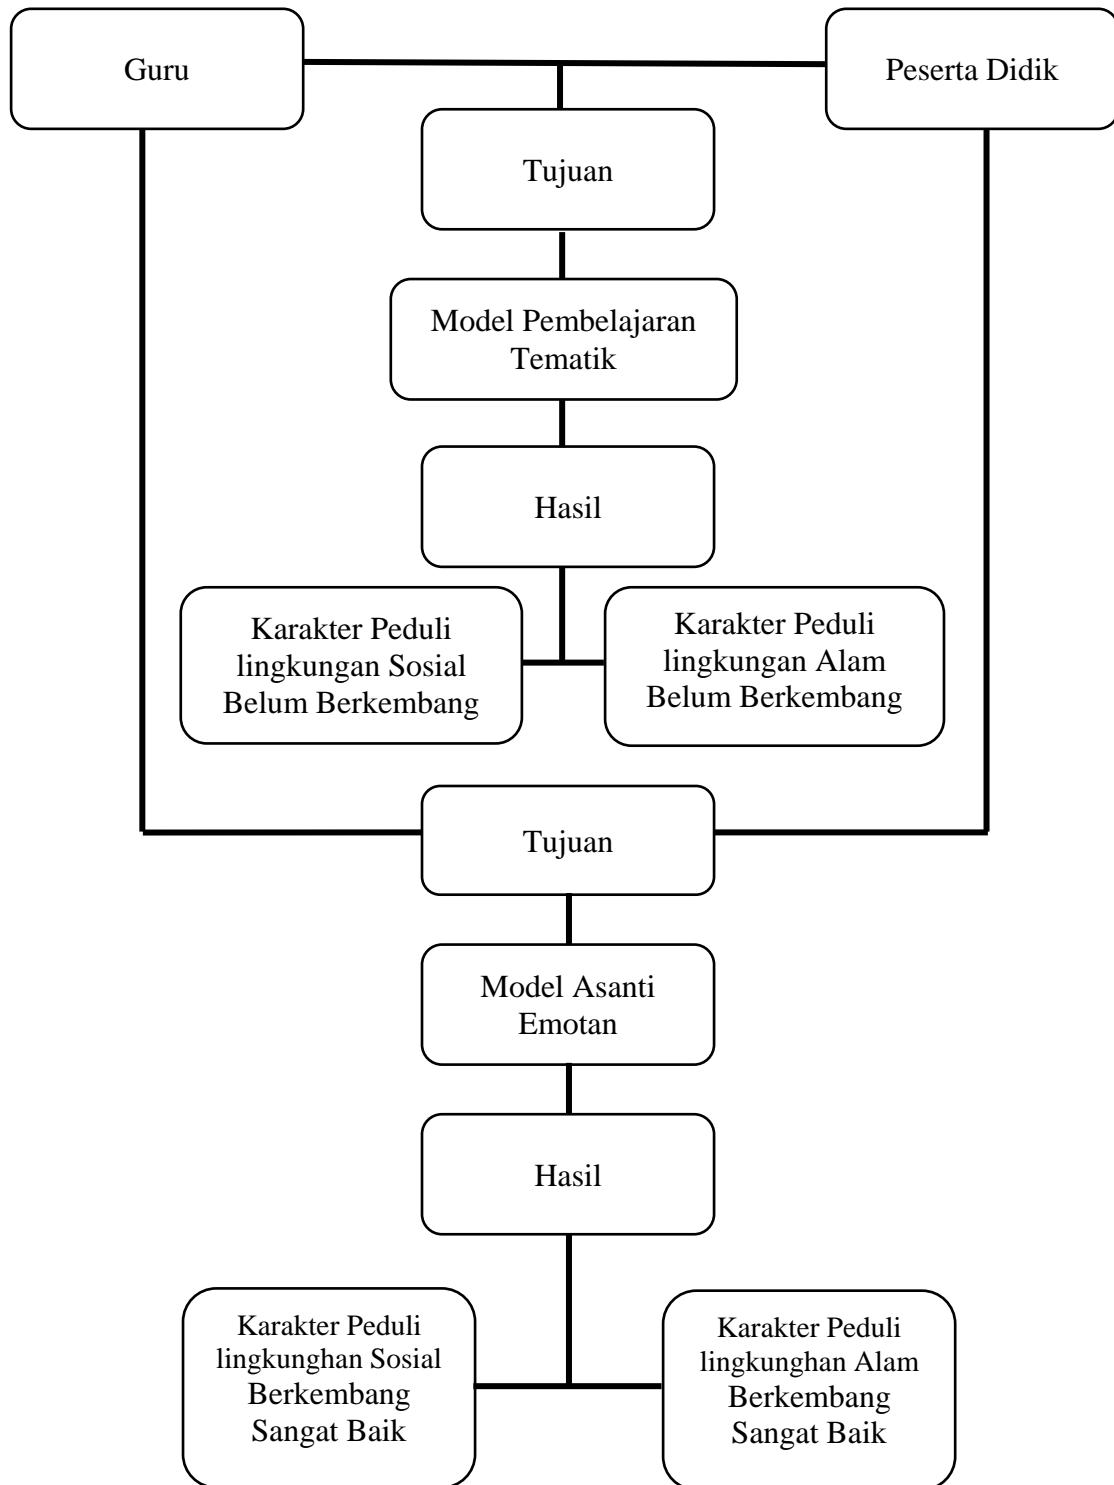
Guru

Peserta Didik

Tujuan

Model Pembelajaran Tematik

Hasil

Karakter Peduli lingkungan Sosial Belum Berkembang

Karakter Peduli lingkungan Alam Belum Berkembang

Tujuan

Model Asanti Emotan

Hasil

Karakter Peduli lingkunghan Sosial Berkembang Sangat Baik

Karakter Peduli lingkunghan Alam Berkembang Sangat Baik